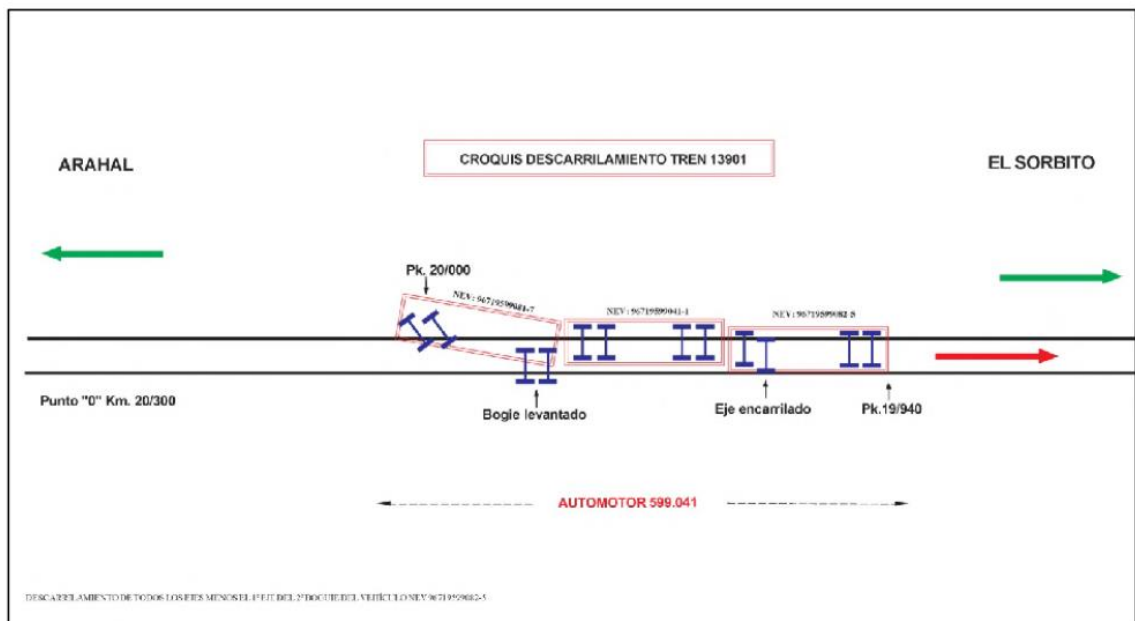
CROQUIS DESCARRILAMIENTO TREN 13901

ARAHAL

EL SORBITO

Pk. 20/000

NEV: 967195990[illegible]-7

NEV: 967195990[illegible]1-1

NEV: 967195990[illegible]2-5

Punto "0" Km. 20/300

Bogie levantado

Eje encarrilado

Pk.19/940

AUTOMOTOR 599.041

DESCARRILAMIENTO DE TODOS LOS EJES MENOS EL 1º EJE DEL 2º BOGUIE DEL VEHÍCULO NEV 967195990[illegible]2-5